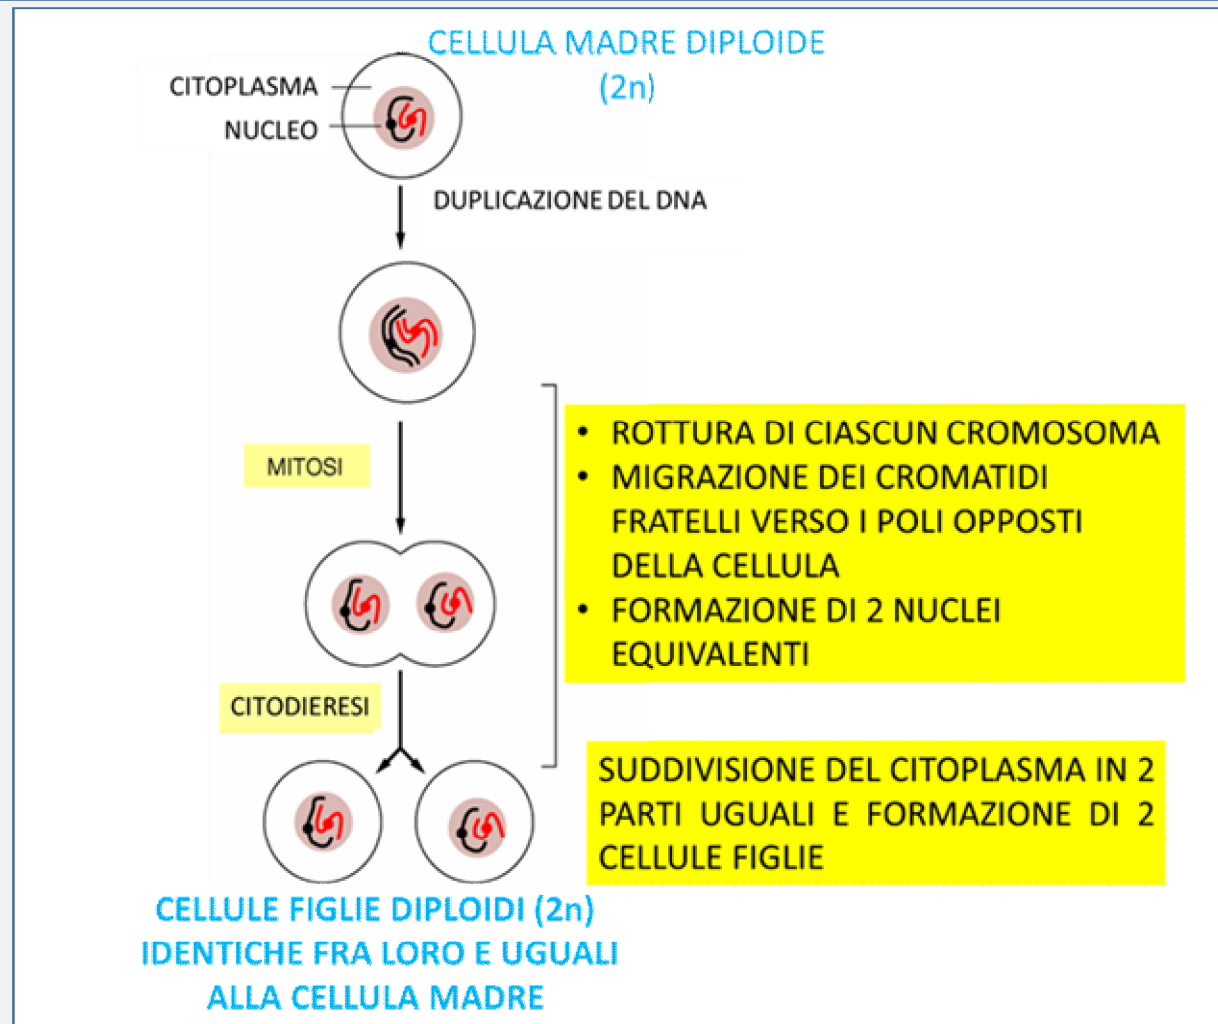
CELLULA MADRE DIPLOIDE
(2n)

CITOPLASMA
NUCLEO

DUPLICAZIONE DEL DNA

MITOSI

• ROTTURA DI CIASCUN CROMOSOMA
• MIGRAZIONE DEI CROMATIDI FRATELLI VERSO I POLI OPPOSTI DELLA CELLULA
• FORMAZIONE DI 2 NUCLEI EQUIVALENTI

CITODIERESI

SUDDIVISIONE DEL CITOPLASMA IN 2 PARTI UGUALI E FORMAZIONE DI 2 CELLULE FIGLIE

CELLULE FIGLIE DIPLOIDI (2n)
IDENTICHE FRA LORO E UGUALI
ALLA CELLULA MADRE